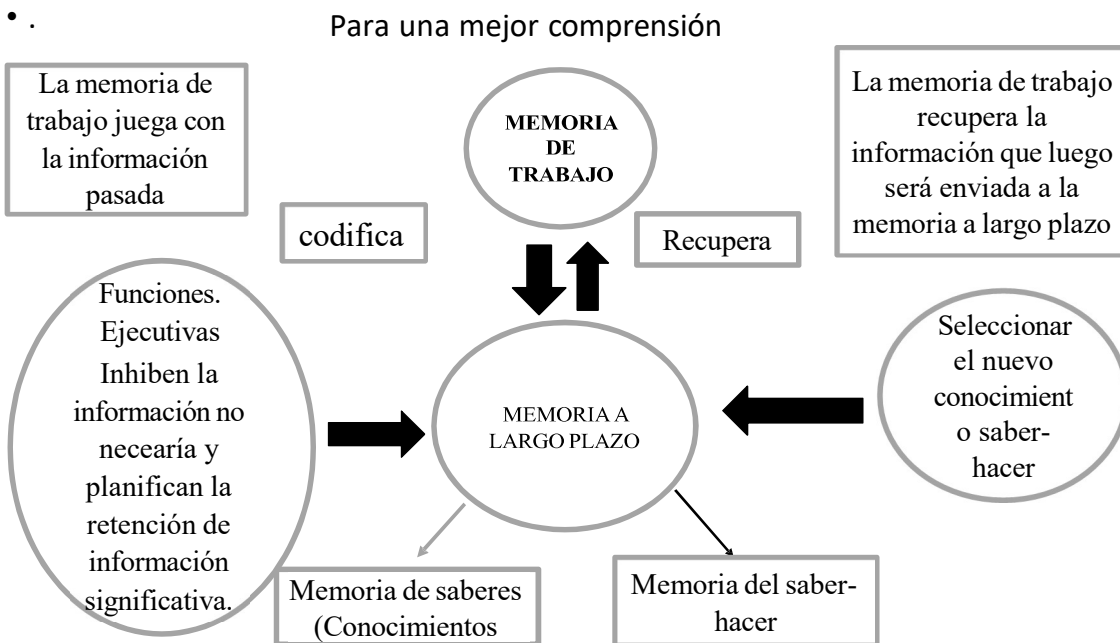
• .

Para una mejor comprensión

La memoria de trabajo juega con la información pasada

MEMORIA DE TRABAJO

La memoria de trabajo recupera la información que luego será enviada a la memoria a largo plazo

codifica

Recupera

Funciones. Ejecutivas Inhiben la información no necearía y planifican la retención de información significativa.

MEMORIA A LARGO PLAZO

Seleccionar el nuevo conocimient o saber-hacer

Memoria de saberes (Conocimientos

Memoria del saber-hacer